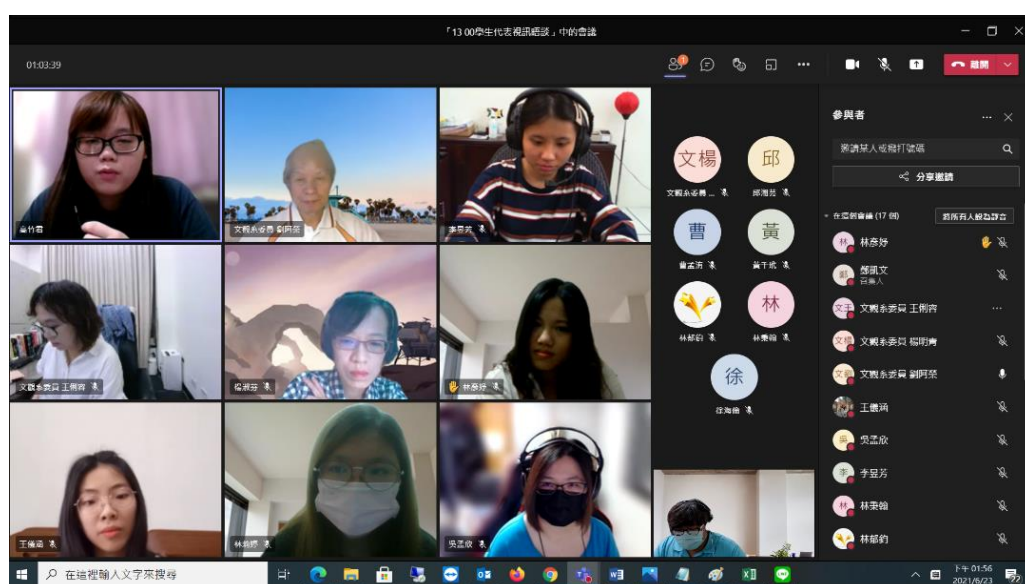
「13:00學生代表視訊座談」中的會議

01:03:39

離開

參與者

邀請某人或撥打號碼

分享邀請

在這個會議 (17 個)

將所有人設為靜音

林彥妤

鄭凱文
召集人

文觀系委員 王俐容

文觀系委員 楊明青

文觀系委員 劉阿榮

王儀涵

吳孟欣

李昱芳

林秉翰

林郁鈞

文楊

文觀系委員...

邱

邱湘哲

曹

曹孟浙

黃

黃千祐

林郁鈞

林

林秉翰

徐

徐海倫

詹竹君

文觀系委員 劉阿榮

李昱芳

文觀系委員 王俐容

楊淑芬

林彥妤

王儀涵

林婉婷

吳孟欣

在這裡輸入文字來搜尋

下午 01:56
2021/6/23